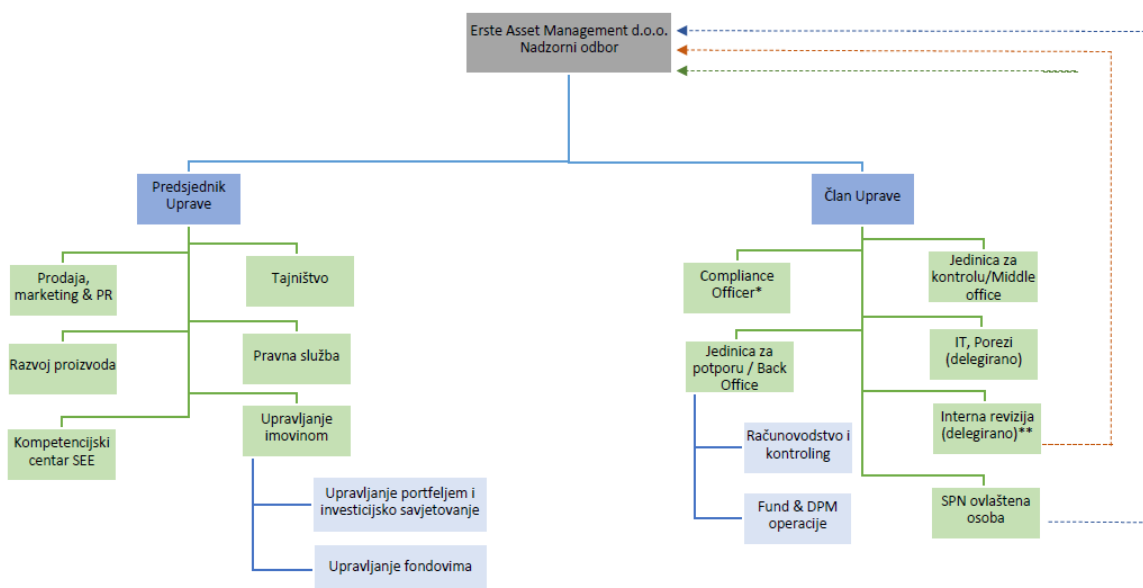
Erste Asset Management d.o.o.
Nadzorni odbor

Predsjednik Uprave

Prodaja, marketing & PR

Tajništvo

Razvoj proizvoda

Pravna služba

Kompetencijski centar SEE

Upravljanje imovinom

Upravljanje portfeljem i investicijsko savjetovanje

Upravljanje fondovima

Član Uprave

Compliance Officer*

Jedinica za kontrolu/Middle office

Jedinica za potporu / Back Office

IT, Porezi (delegirano)

Računovodstvo i kontroling

Interna revizija (delegirano)**

Fund & DPM operacije

SPN ovlaštena osoba